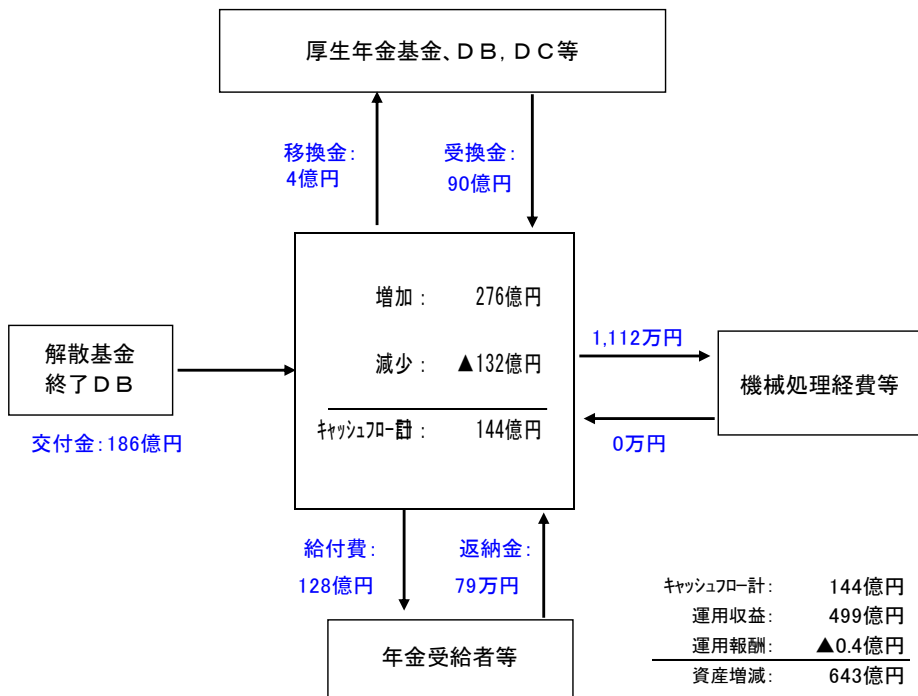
厚生年金基金、ＤＢ, ＤＣ等

移換金:
4億円

受換金:
90億円

増加： 276億円

減少： ▲132億円

ｷｬｯｼｭﾌﾛｰ計： 144億円

解散基金
終了ＤＢ

交付金:186億円

1,112万円

機械処理経費等

0万円

給付費:
128億円

返納金:
79万円

年金受給者等

| | |
|---|---|
| ｷｬｯｼｭﾌﾛｰ計: | 144億円 |
| 運用収益: | 499億円 |
| 運用報酬: | ▲0.4億円 |
| 資産増減: | 643億円 |